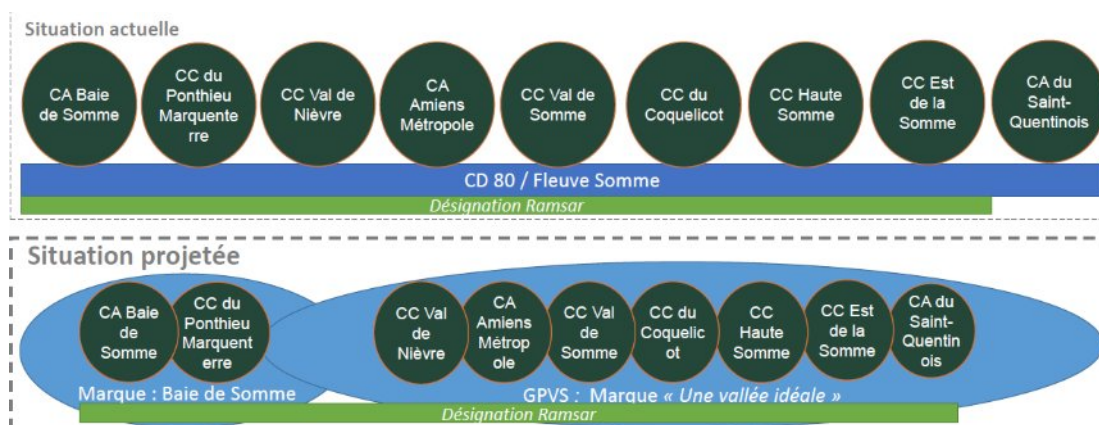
Situation actuelle

CA Baie de Somme

CC du Ponthieu Marquenterre

CC Val de Nièvre

CA Amiens Métropole

CC Val de Somme

CC du Coquelicot

CC Haute Somme

CC Est de la Somme

CA du Saint-Quentinois

CD 80 / Fleuve Somme

Désignation Ramsar

Situation projetée

CA Baie de Somme

CC du Ponthieu Marquenterre

CC Val de Nièvre

CA Amiens Métropole

CC Val de Somme

CC du Coquelicot

CC Haute Somme

CC Est de la Somme

CA du Saint-Quentinois

Marque : Baie de Somme

GPVS : Marque « Une vallée idéale »

Désignation Ramsar